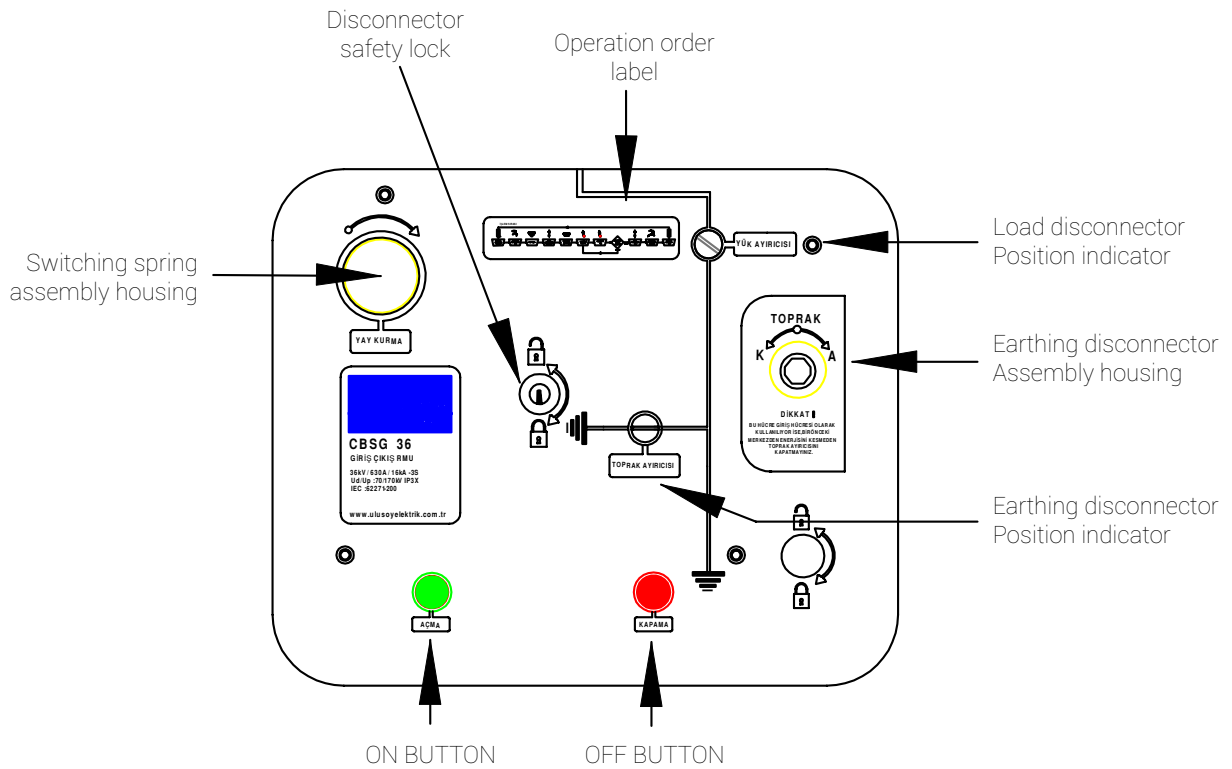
Disconnector safety lock

Operation order label

Load disconnector Position indicator

Switching spring assembly housing

YÜK AYIRICISI

TOPRAK

K

A

Earthing disconnector Assembly housing

YAY KURMA

DİKKAT !

BU HÜCRE GİRİŞ HÜCRESİ OLARAK KULLANILIYOR İSE,BİRÖNCEKİ MERKEZDEN ENERJİSİNİ KESMEDEN TOPRAK AYIRICISINI KAPATMAYINIZ.

CBSG 36

GİRİŞ ÇIKIŞ RMU

36kV / 630A / 16kA -3S

Ud/Up :70/170kV IP3X

IEC :62271-200

www.ulusoyelektrik.com.tr

TOPRAK AYIRICISI

Earthing disconnector Position indicator

AÇMA

KAPAMA

ON BUTTON

OFF BUTTON